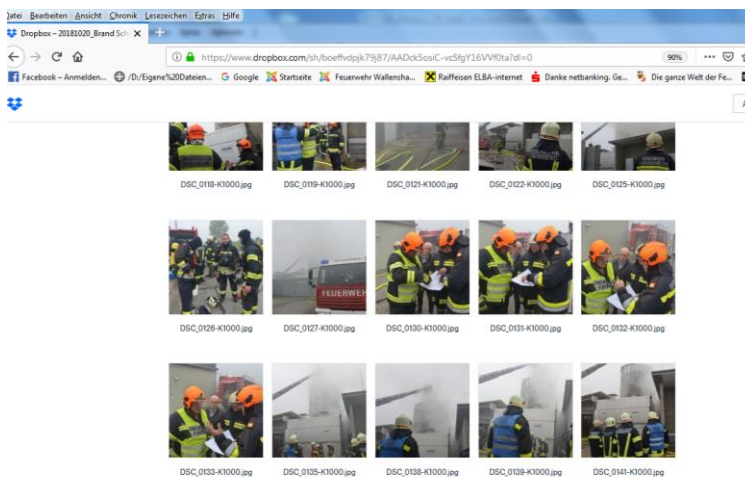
Datei Bearbeiten Ansicht Chronik Lesezeichen Extras Hilfe

Dropbox – 20181020_Brand Sch

https://www.dropbox.com/sh/boeffvdpjk79j87/AADck5osiC-vcSfgY16VVf0ta?dl=0

90%

Facebook – Anmelden... /D:/Eigene%20Dateien... Google Startseite Feuerwehr Wallensha... Raiffeisen ELBA-internet Danke netbanking. Ge... Die ganze Welt der Fe...

DSC_0118-K1000.jpg DSC_0119-K1000.jpg DSC_0121-K1000.jpg DSC_0122-K1000.jpg DSC_0125-K1000.jpg

FEUERWEH

DSC_0126-K1000.jpg DSC_0127-K1000.jpg DSC_0130-K1000.jpg DSC_0131-K1000.jpg DSC_0132-K1000.jpg

DSC_0133-K1000.jpg DSC_0135-K1000.jpg DSC_0138-K1000.jpg DSC_0139-K1000.jpg DSC_0141-K1000.jpg